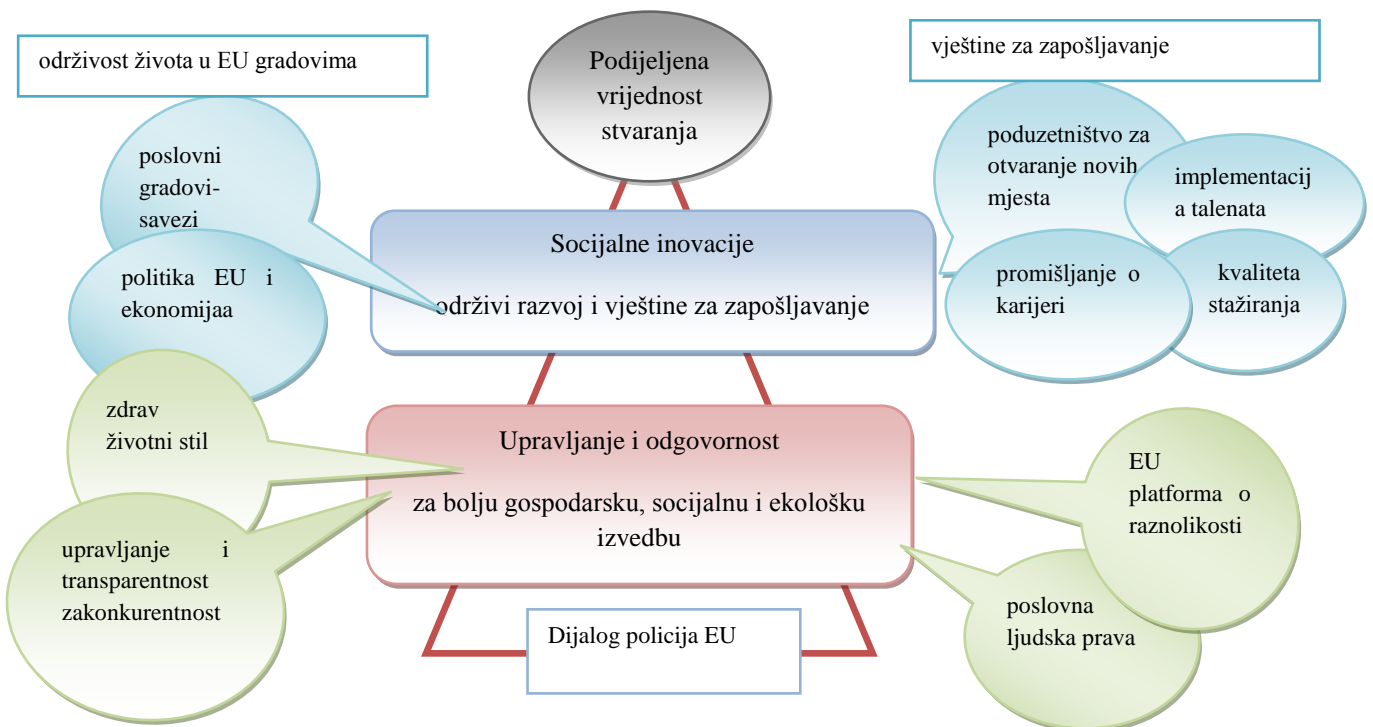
održivost života u EU gradovima

Podijeljena vrijednost stvaranja

vještine za zapošljavanje

poslovni gradovi-savezi

politika EU i ekonomijaa

Socijalne inovacije

održivi razvoj i vještine za zapošljavanje

poduzetništvo za otvaranje novih mjesta

implementacij a talenata

promišljanje o karijeri

kvaliteta stažiranja

zdrav životni stil

upravljanje i transparentnost zakonkurentnost

Upravljanje i odgovornost

za bolju gospodarsku, socijalnu i ekološku izvedbu

EU platforma o raznolikosti

poslovna ljudska prava

Dijalog policija EU